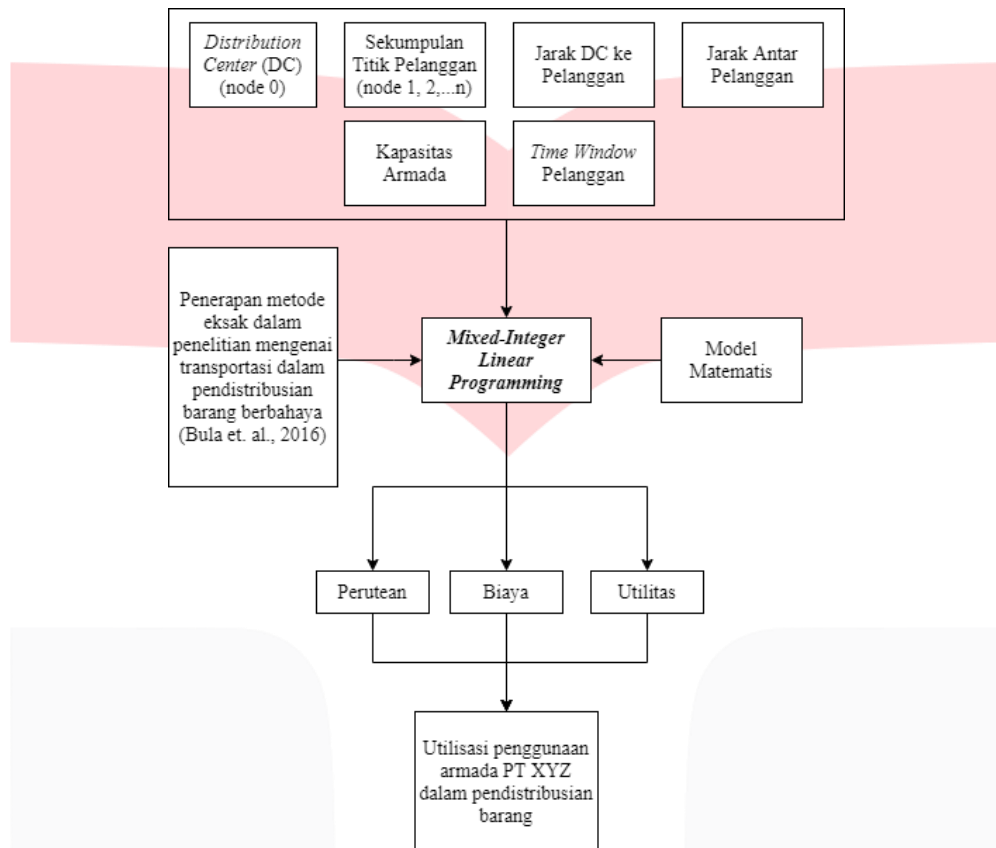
Distribution Center (DC) (node 0)

Sekumpulan Titik Pelanggan (node 1, 2,...n)

Jarak DC ke Pelanggan

Jarak Antar Pelanggan

Kapasitas Armada

Time Window Pelanggan

Penerapan metode eksak dalam penelitian mengenai transportasi dalam pendistribusian barang berbahaya (Bula et. al., 2016)

Mixed-Integer Linear Programming

Model Matematis

Perutean

Biaya

Utilitas

Utilisasi penggunaan armada PT XYZ dalam pendistribusian barang